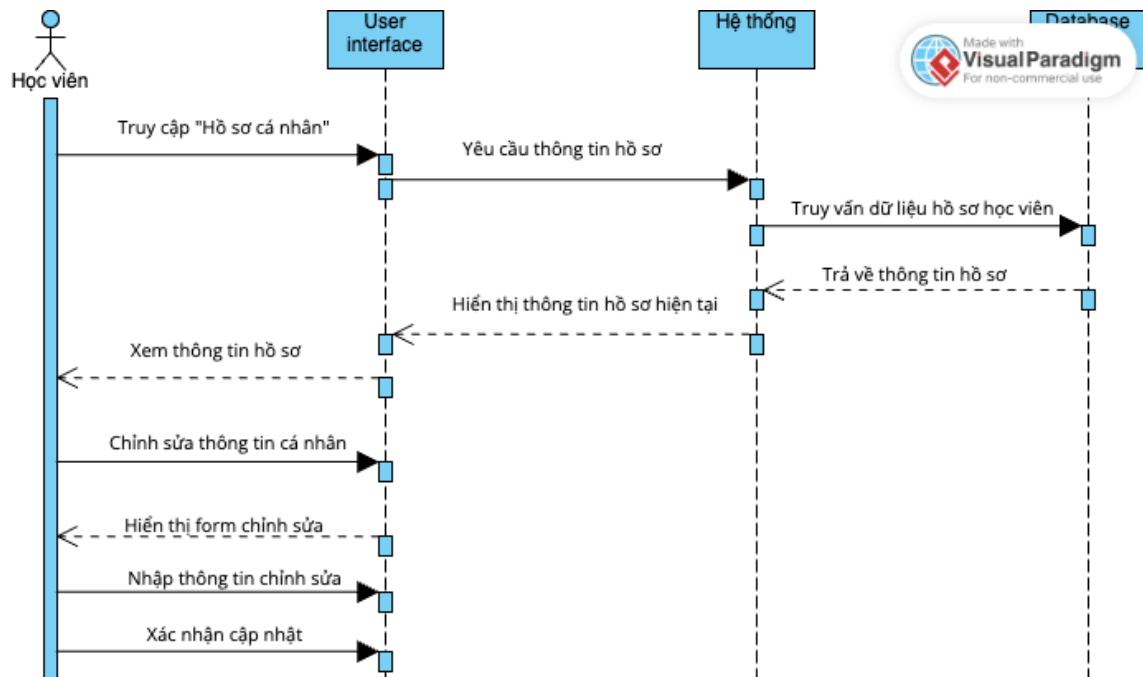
Học viên

User interface

Hệ thống

Database

Made with
Visual Paradigm
For non-commercial use

Truy cập "Hồ sơ cá nhân"

Yêu cầu thông tin hồ sơ

Truy vấn dữ liệu hồ sơ học viên

Trả về thông tin hồ sơ

Hiển thị thông tin hồ sơ hiện tại

Xem thông tin hồ sơ

Chỉnh sửa thông tin cá nhân

Hiển thị form chỉnh sửa

Nhập thông tin chỉnh sửa

Xác nhận cập nhật